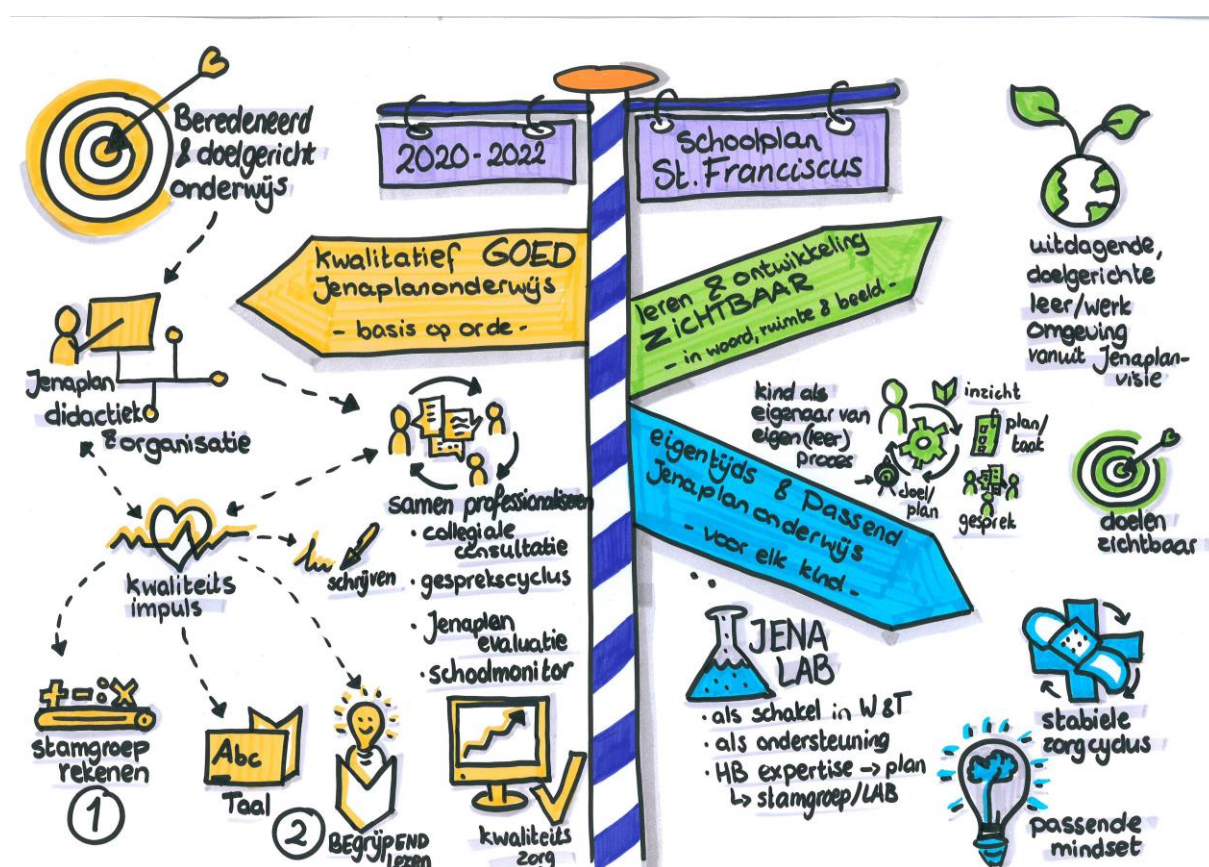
Beredeneerd & doelgericht onderwijs

2020 - 2022

Schoolplan St. Franciscus

uitdagende, doelgerichte leer/werk omgeving vanuit Jenaplan-visie

Kwalitatief GOED Jenaplanonderwijs
- basis op orde -

leren & ontwikkeling ZICHTBAAR
- in woord, ruimte & beeld -

Jenaplan didactiek & organisatie

kind als eigenaar van eigen (leer) proces

inzicht

plan/taak

doel/plan

gesprek

eigentijds & Passend Jenaplanonderwijs
- voor elk kind -

doelen zichtbaar

samen professionaliseren
· collegiale consultatie
· gesprekscyclus
· Jenaplan evaluatie
· schoolmonitor

kwaliteits impuls

schrijven

$+ - \div \times$

stamgroep rekenen
1

Abc
Taal

2 Begrijpend lezen

kwaliteits zorg

JENA LAB
· als schakel in W&T
· als ondersteuning
· HB expertise -> plan
↳ stamgroep/LAB

stabiele zorgcyclus

passende mindset